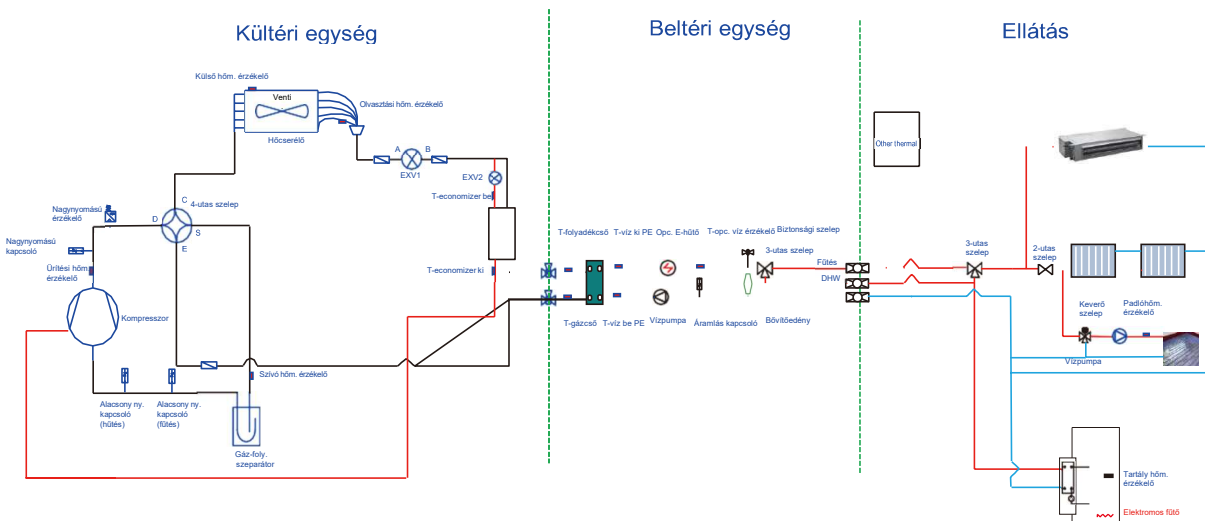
Kültéri egység

Beltéri egység

Ellátás

Külső hőm. érzékelő

Venti

Olvasztási hőm. érzékelő

Hőcserélő

A

B

EXV1

EXV2

T-economizer be

T-economizer ki

Nagynyomású érzékelő

C

4-utas szelep

D

S

E

Nagynyomású kapcsoló

Ürítési hőm. érzékelő

Kompresszor

Szívó hőm. érzékelő

Alacsony ny. kapcsoló (hűtés)

Alacsony ny. kapcsoló (fűtés)

Gáz-foly. szeparátor

T-folyadékcső

T-víz ki PE

Opc. E-hűtő

T-opc. víz érzékelő

Biztonsági szelep

3-utas szelep

T-gázcső

T-víz be PE

Vízpumpa

Áramlás kapcsoló

Bővítőedény

Fűtés

DHW

Other thermal

3-utas szelep

2-utas szelep

Keverő szelep

Padlóhőm. érzékelő

Vízpumpa

Tartály hőm. érzékelő

Elektromos fűtő